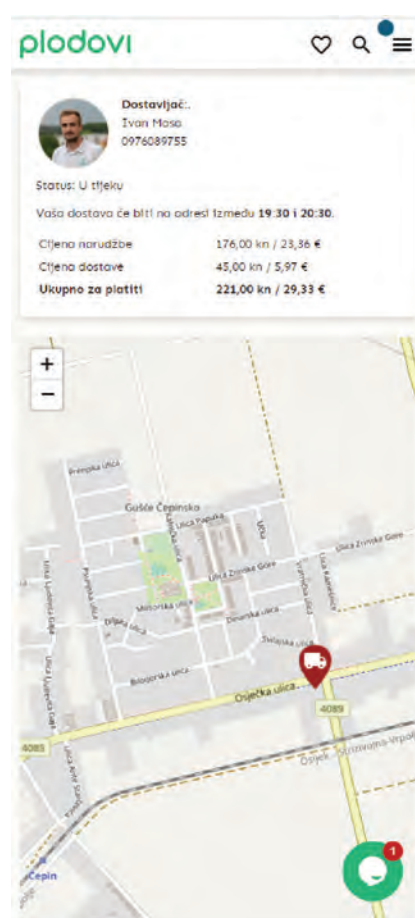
plodovi

Dostavljač:
Ivan Maso
0976089755

Status: U tijeku

Vaša dostava će biti na adresi između 19:30 i 20:30.

| | |
|---|---|
| Cijena narudžbe | 176,00 kn / 23,36 € |
| Cijena dostave | 45,00 kn / 5,97 € |
| **Ukupno za platiti** | **221,00 kn / 29,33 €** |

+
−

Prepiska ulica
Gušće Čepinska
Ulica Papuka
Ulica Zrinske Gore
Ulica Zrinske Gore
Ulica Kalničke
Mosorska ulica
Dinarska ulica
Svilajska ulica
Biokovska ulica
Osječka ulica
4089
4085
Osijek - Strizivojna Vrpolje
Čepin

1